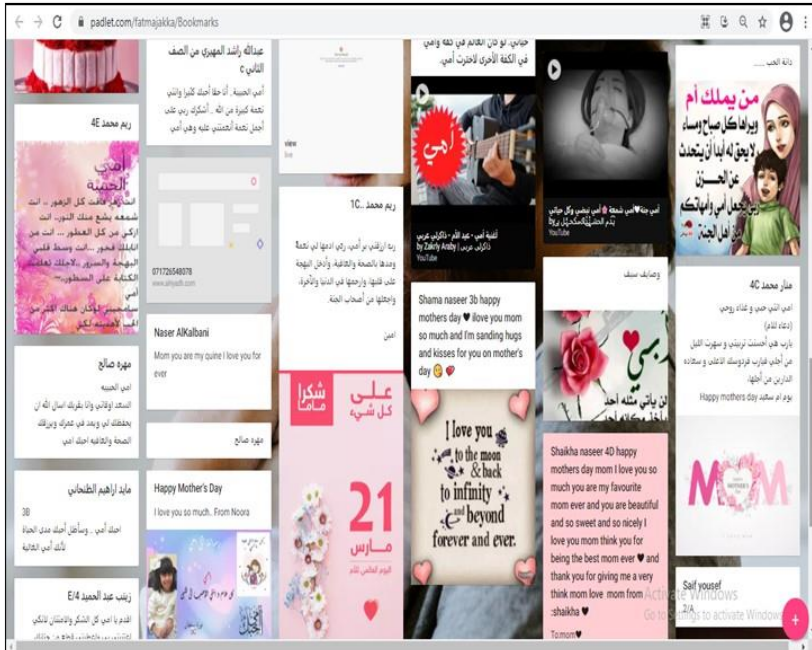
padlet.com/fatmajakka/Bookmarks

ريم محمد 4E

أمي الحبيبة

مهره صالح

امي الحبيبه

السعد اوقاتي وانا بقربك اسال الله ان يحفظك لي ويمد في عمرك ويرزقك الصحة والعافيه احبك امي

مايد ابراهيم الظنحاني

3B

احبك أمي .. وسأظل أحبك مدى الحياة لأنك أمي الغالية

زينب عبد الحميد E/4

عبدالله راشد المهيري من الصف الثاني ج

أمي الحبيبة .. أنا حقاً أحبك كثيراً وأنتي نعمة كبيرة من الله .. أشكرك ربي على أجمل نعمة أنعمتني عليه وهي أمي

071726548078

Naser ALKalbani

Mom you are my quine I love you for ever

مهره صالح

Happy Mother's Day

I love you so much.. From Noora

view

ريم محمد 1C

امين

شكرا ماما

على كل شيء

21 مارس

اليوم العالمي للأم

أغنية أمي - عيد الأم - ذاكرتي عرس
by Zakrty Araby | ذاكرتي عرس
YouTube

أمي

Shama naseer 3b happy mothers day ♥ ilove you mom so much and I'm sanding hugs and kisses for you on mother's day 😊 ❤

I love you to the moon & back to infinity and beyond forever and ever.

YouTube

وصايف سيف

ربي

Shaikha naseer 4D happy mothers day mom I love you so much you are my favourite mom ever and you are beautiful and so sweet and so nicely I love you mom think you for being the best mom ever ♥ and thank you for giving me a very think mom love mom from :shaikha ♥

Tomom

من يملك أم

منار محمد 4C

Happy mothers day

MOM

Saif yousef
2/A

Activate Windows
Go to Settings to activate Windows.